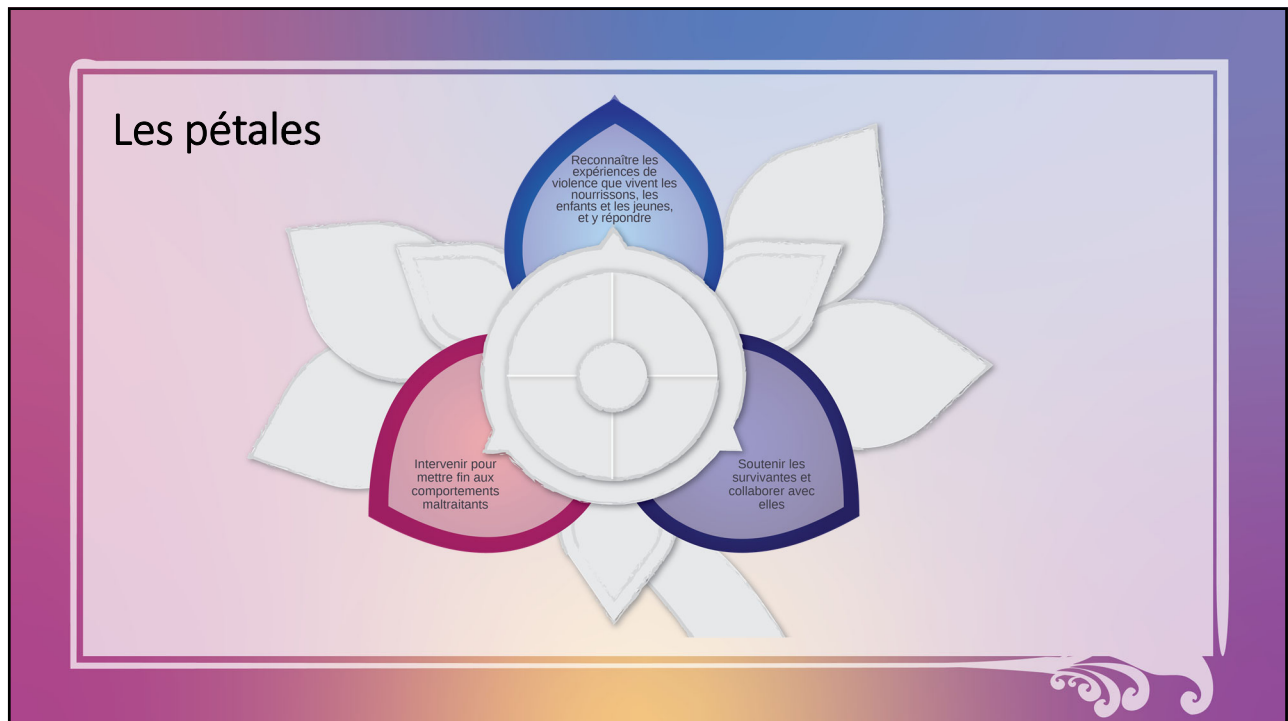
Les pétales

Reconnaître les expériences de violence que vivent les nourrissons, les enfants et les jeunes, et y répondre

Intervenir pour mettre fin aux comportements maltraitants

Soutenir les survivantes et collaborer avec elles